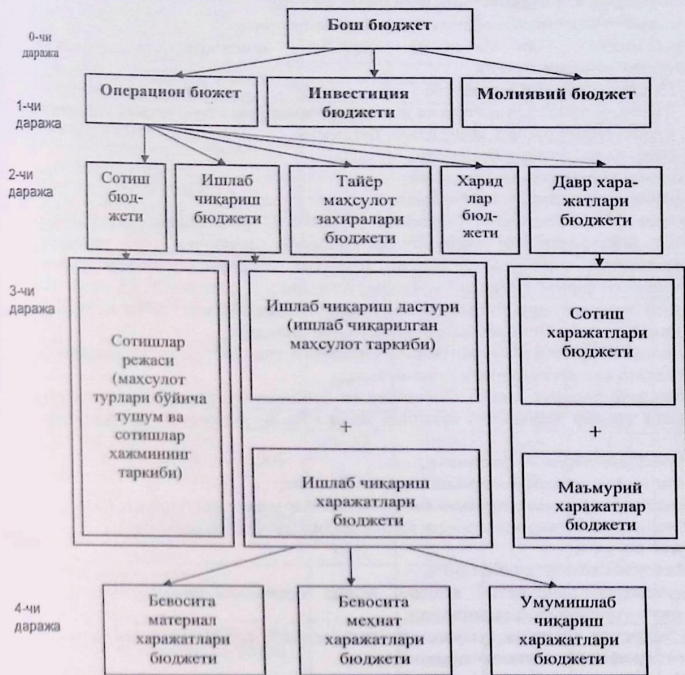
0-чи даража

Бош бюджет

1-чи даража

Операцион бюжет

Инвестиция бюджети

Молиявий бюджет

2-чи даража

Сотиш бюджети

Ишлаб чиқариш бюджети

Тайёр маҳсулот захиралари бюджети

Харидлар бюджети

Давр харажатлари бюджети

3-чи даража

Сотишлар режаси (маҳсулот турлари бўйича тушум ва сотишлар ҳажмининг таркиби)

Ишлаб чиқариш дастури (ишлаб чиқарилган маҳсулот таркиби)

+

Ишлаб чиқариш харажатлари бюджети

Сотиш харажатлари бюджети

+

Маъмурий харажатлар бюджети

4-чи даража

Бевосита материал харажатлари бюджети

Бевосита меҳнат харажатлари бюджети

Умумишлаб чиқариш харажатлари бюджети